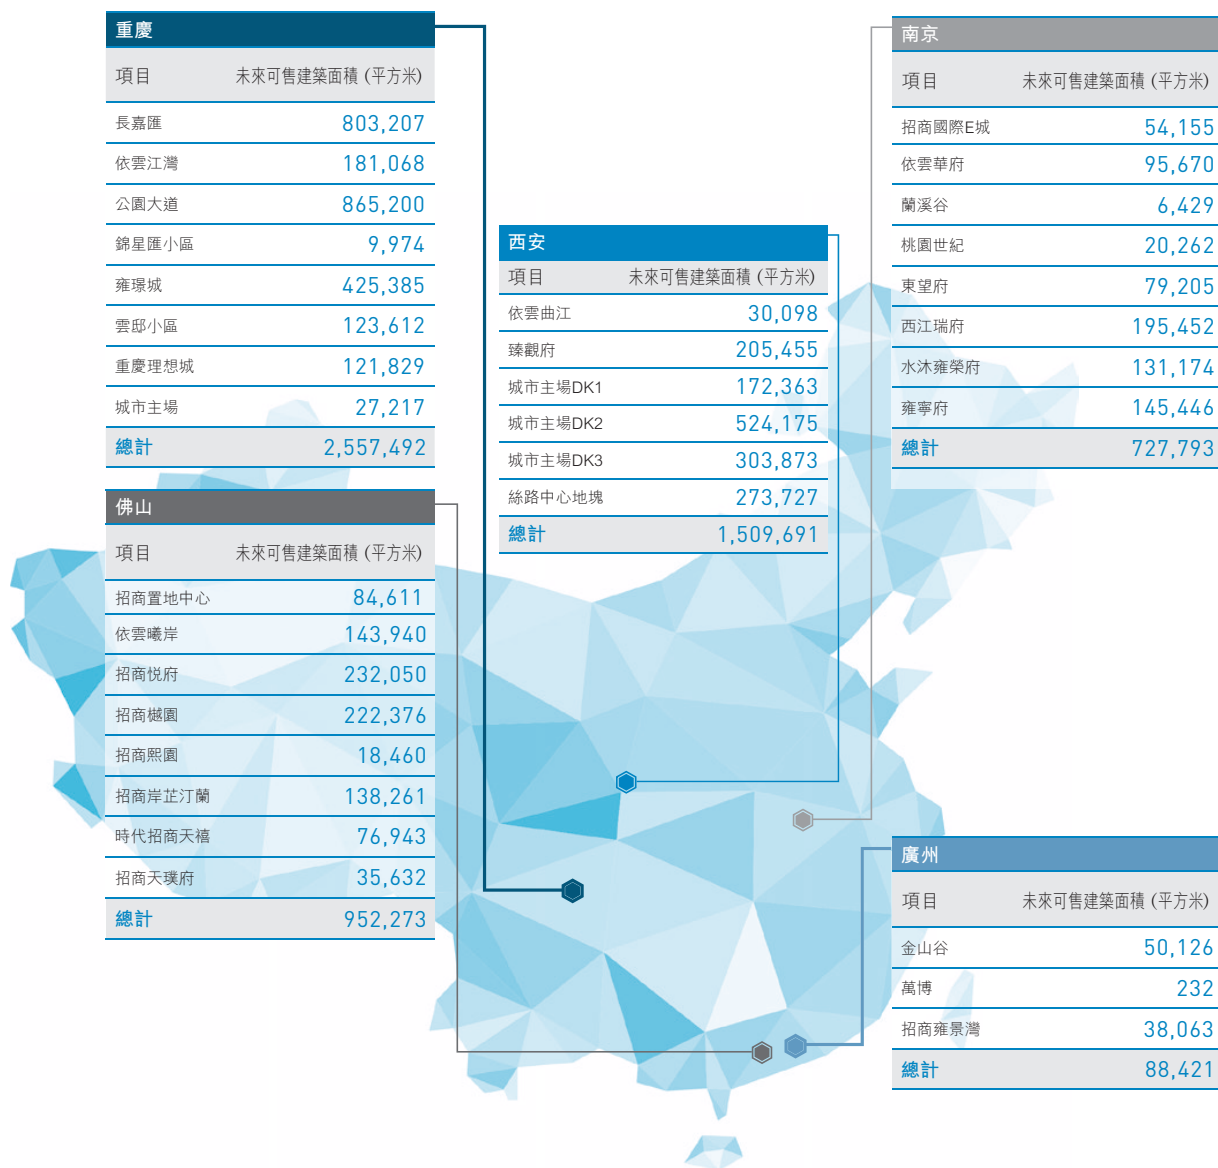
重慶

| 項目 | 未來可售建築面積 (平方米) |
|---|---|
| 長嘉匯 | 803,207 |
| 依雲江灣 | 181,068 |
| 公園大道 | 865,200 |
| 錦星匯小區 | 9,974 |
| 雍璟城 | 425,385 |
| 雲邸小區 | 123,612 |
| 重慶理想城 | 121,829 |
| 城市主場 | 27,217 |
| 總計 | 2,557,492 |

佛山

| 項目 | 未來可售建築面積 (平方米) |
|---|---|
| 招商置地中心 | 84,611 |
| 依雲曦岸 | 143,940 |
| 招商悦府 | 232,050 |
| 招商樾園 | 222,376 |
| 招商熙園 | 18,460 |
| 招商岸芷汀蘭 | 138,261 |
| 時代招商天禧 | 76,943 |
| 招商天璞府 | 35,632 |
| 總計 | 952,273 |

西安

| 項目 | 未來可售建築面積 (平方米) |
|---|---|
| 依雲曲江 | 30,098 |
| 臻觀府 | 205,455 |
| 城市主場DK1 | 172,363 |
| 城市主場DK2 | 524,175 |
| 城市主場DK3 | 303,873 |
| 絲路中心地塊 | 273,727 |
| 總計 | 1,509,691 |

南京

| 項目 | 未來可售建築面積 (平方米) |
|---|---|
| 招商國際E城 | 54,155 |
| 依雲華府 | 95,670 |
| 蘭溪谷 | 6,429 |
| 桃園世紀 | 20,262 |
| 東望府 | 79,205 |
| 西江瑞府 | 195,452 |
| 水沐雍榮府 | 131,174 |
| 雍寧府 | 145,446 |
| 總計 | 727,793 |

廣州

| 項目 | 未來可售建築面積 (平方米) |
|---|---|
| 金山谷 | 50,126 |
| 萬博 | 232 |
| 招商雍景灣 | 38,063 |
| 總計 | 88,421 |